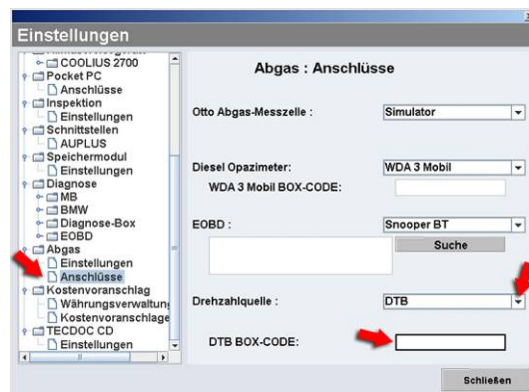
Einstellungen

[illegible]
COOLIUS 2700
Pocket PC
Anschlüsse
Inspektion
Einstellungen
Schnittstellen
AUPLUS
Speichermodul
Einstellungen
Diagnose
MB
BMW
Diagnose-Box
EOBD
Abgas
Einstellungen
Anschlüsse
Kostenvoranschlag
Währungsverwaltung
Kostenvoranschlage
TECDOC CD
Einstellungen

Abgas : Anschlüsse

Otto Abgas-Messzelle : Simulator

Diesel Opazimeter: WDA 3 Mobil
WDA 3 Mobil BOX-CODE:

EOBD : Snooper BT
Suche

Drehzahlquelle : DTB

DTB BOX-CODE:

Schließen